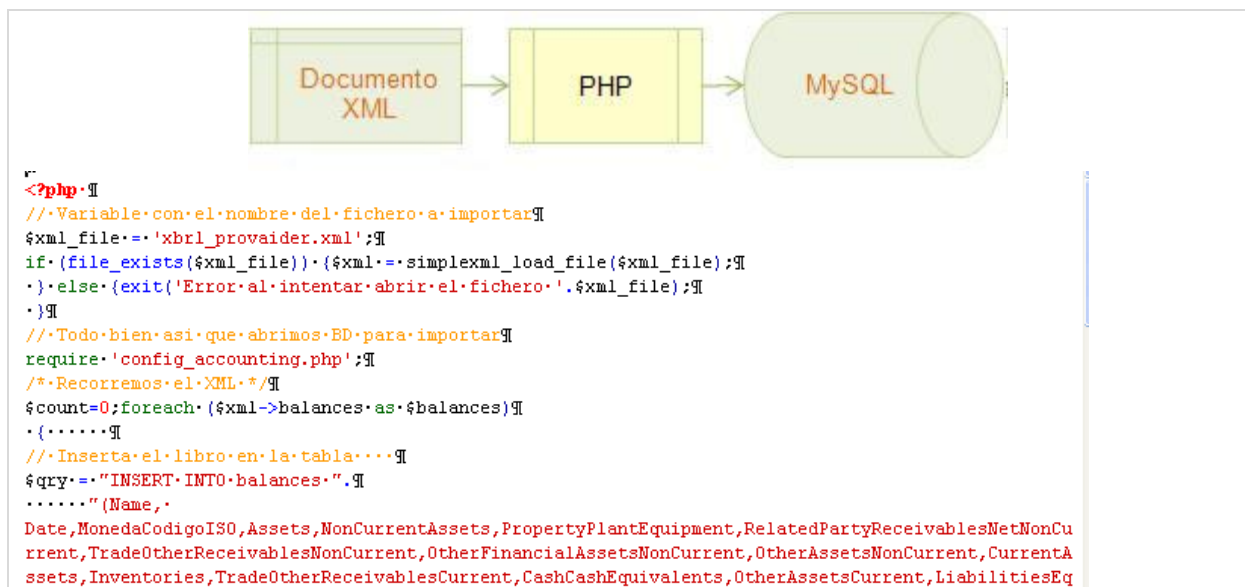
Documento XML

PHP

MySQL

<?php·¶
//·Variable·con·el·nombre·del·fichero·a·importar¶
$xml_file·=·'xbrl_provaider.xml';¶
if·(file_exists($xml_file))·{$xml·=·simplexml_load_file($xml_file);¶
·}·else·{exit('Error·al·intentar·abrir·el·fichero·'.$xml_file);¶
·}¶
//·Todo·bien·asi·que·abrimos·BD·para·importar¶
require·'config_accounting.php';¶
/*·Recorremos·el·XML·*/¶
$count=0;foreach·($xml->balances·as·$balances)¶
·{······¶
//·Inserta·el·libro·en·la·tabla····¶
$qry·=·"INSERT·INTO·balances·".¶
······"(Name,·
Date,MonedaCodigoISO,Assets,NonCurrentAssets,PropertyPlantEquipment,RelatedPartyReceivablesNetNonCurrent,TradeOtherReceivablesNonCurrent,OtherFinancialAssetsNonCurrent,OtherAssetsNonCurrent,CurrentAssets,Inventories,TradeOtherReceivablesCurrent,CashCashEquivalents,OtherAssetsCurrent,LiabilitiesEq